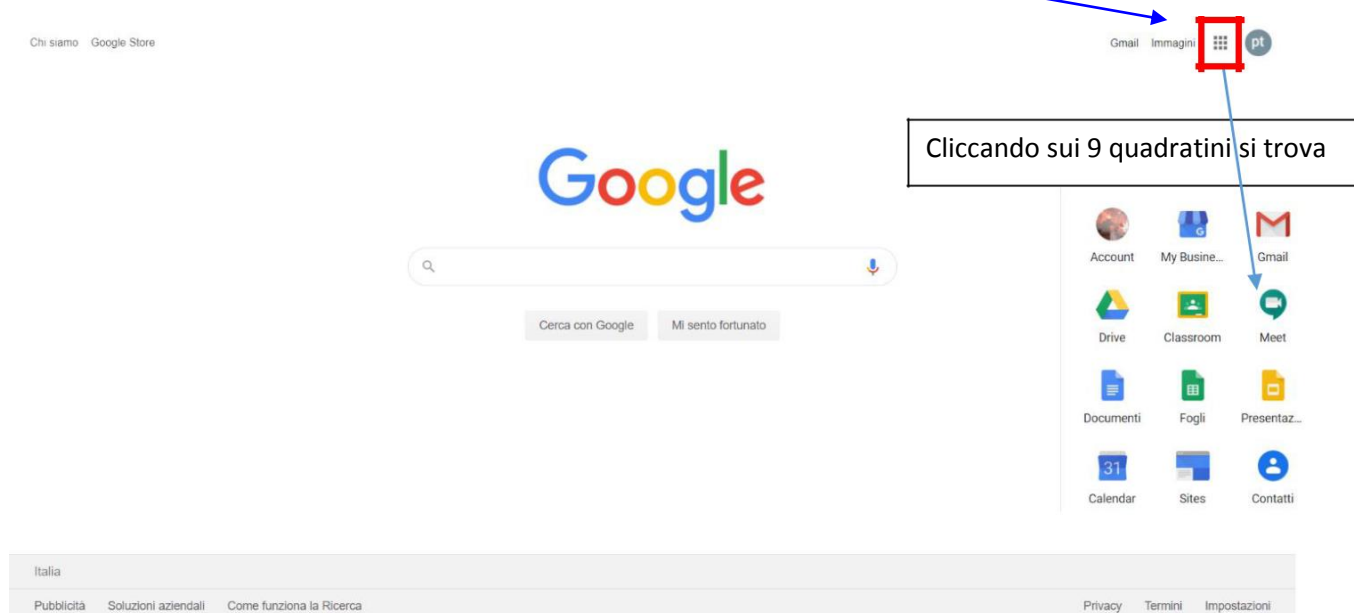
Chi siamo Google Store

Gmail Immagini pt

Cliccando sui 9 quadratini si trova

Google

Cerca con Google Mi sento fortunato

Account My Busine... Gmail

Drive Classroom Meet

Documenti Fogli Presentaz...

31 Calendar Sites Contatti

Italia

Pubblicità Soluzioni aziendali Come funziona la Ricerca

Privacy Termini Impostazioni